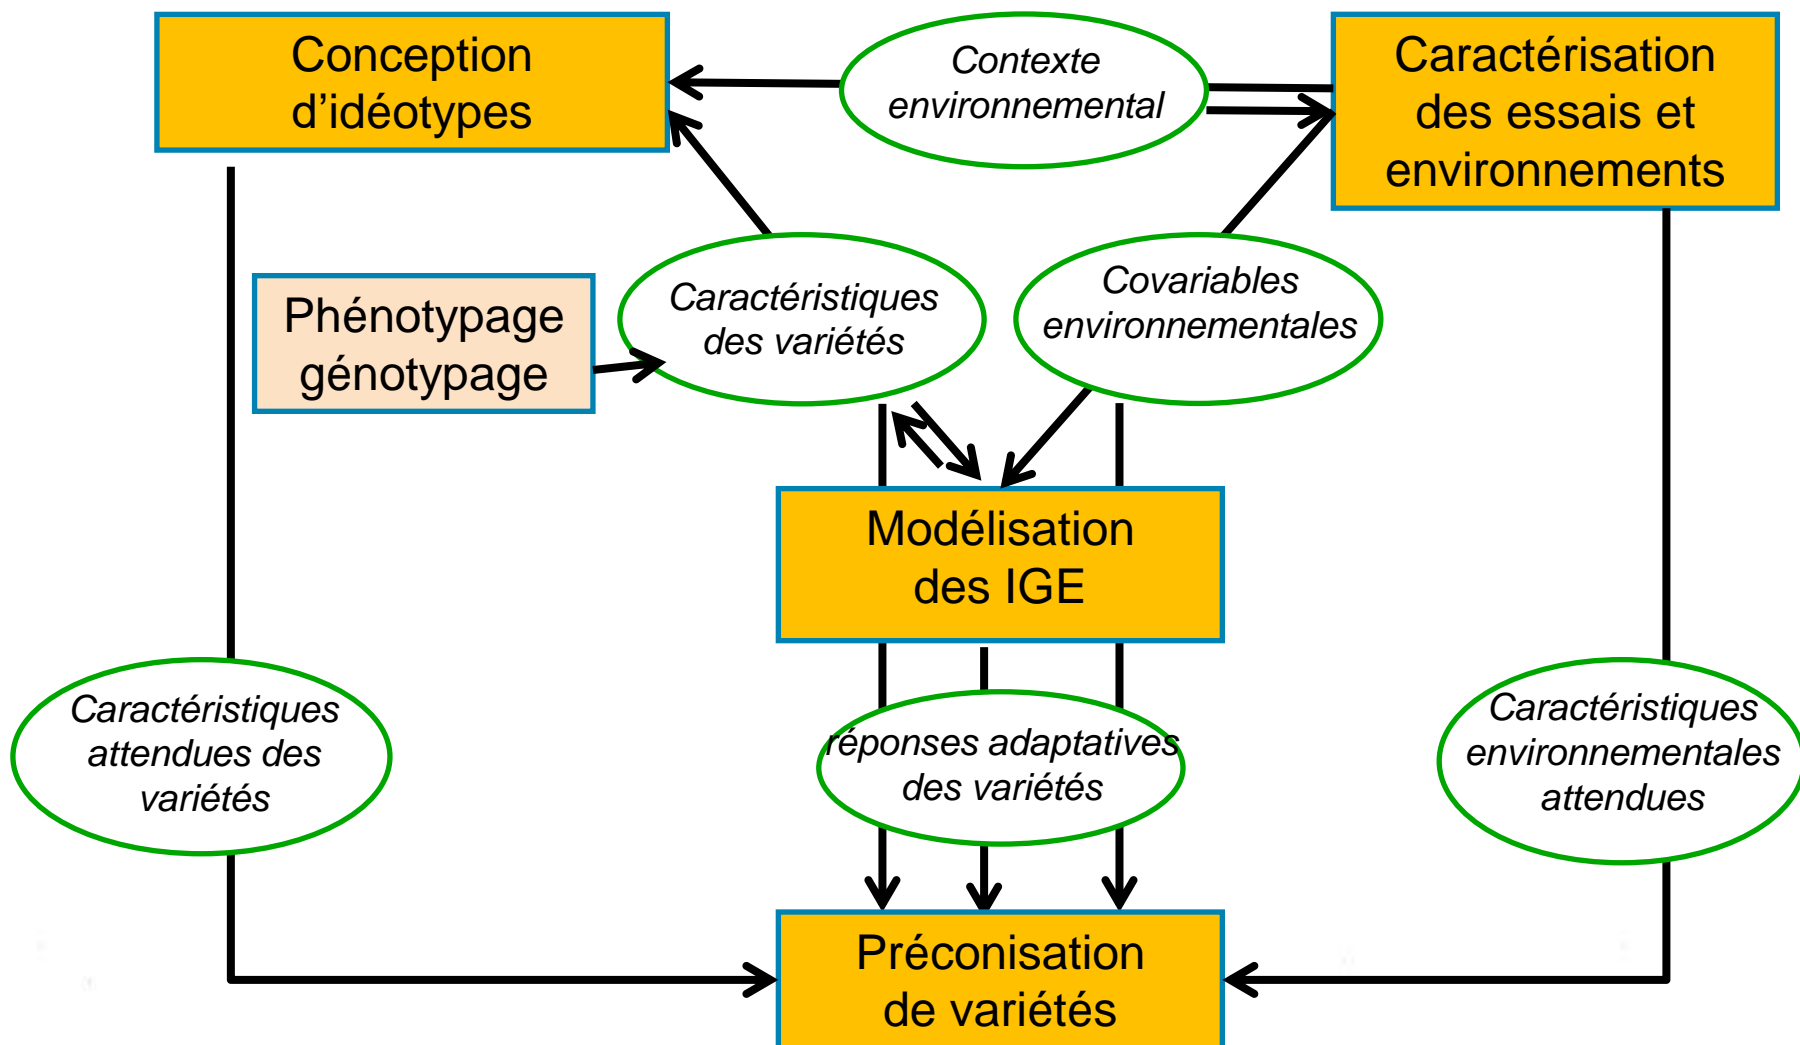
Conception d’idéotypes

Contexte environnemental

Caractérisation des essais et environnements

Phénotypage génotypage

Caractéristiques des variétés

Covariables environnementales

Modélisation des IGE

Caractéristiques attendues des variétés

réponses adaptatives des variétés

Caractéristiques environnementales attendues

Préconisation de variétés